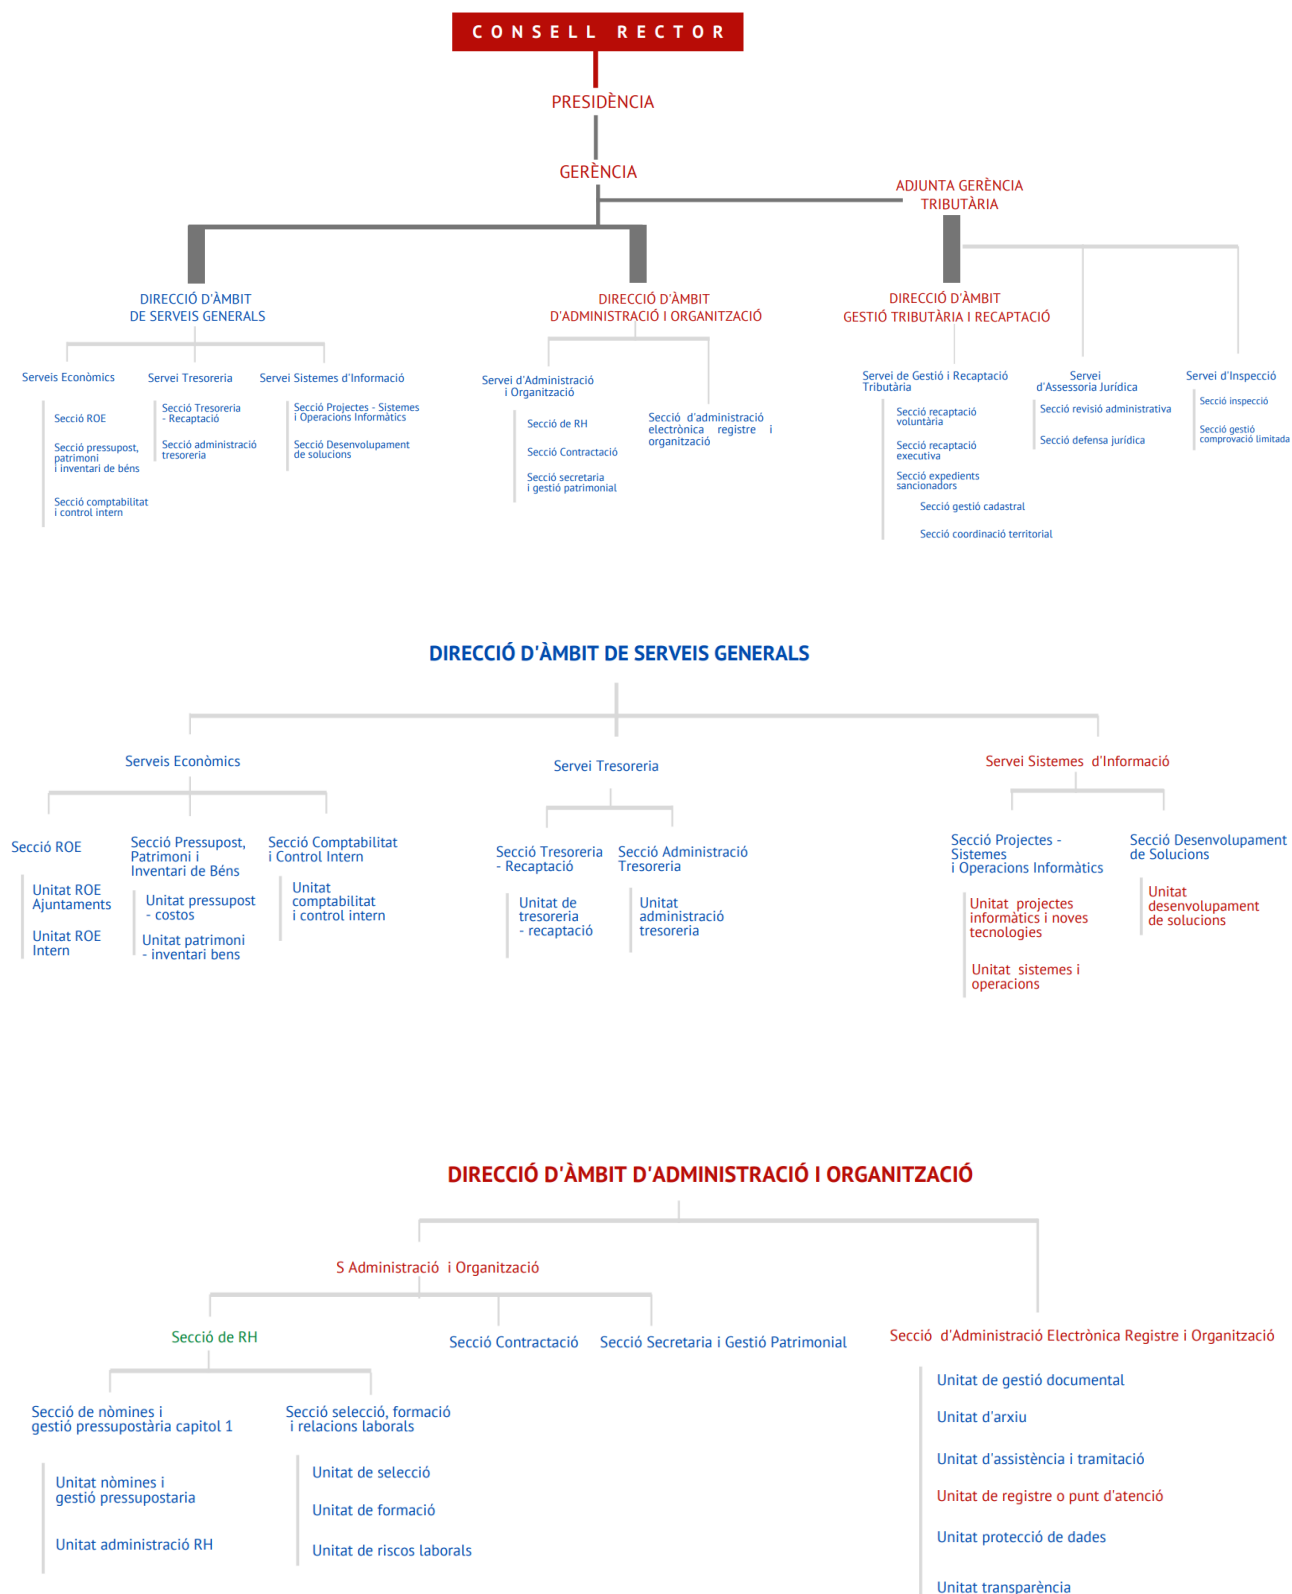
CONSELL RECTOR

PRESIDÈNCIA

GERÈNCIA

ADJUNTA GERÈNCIA TRIBUTÀRIA

DIRECCIÓ D'ÀMBIT DE SERVEIS GENERALS

Serveis Econòmics

Secció ROE

Secció pressupost, patrimoni i inventari de béns

Secció comptabilitat i control intern

Servei Tresoreria

Secció Tresoreria - Recaptació

Secció administració tresoreria

Servei Sistemes d'Informació

Secció Projectes - Sistemes i Operacions Informàtics

Secció Desenvolupament de solucions

DIRECCIÓ D'ÀMBIT D'ADMINISTRACIÓ I ORGANITZACIÓ

Servei d'Administració i Organització

Secció de RH

Secció Contractació

Secció secretaria i gestió patrimonial

Secció d'administració electrònica registre i organització

DIRECCIÓ D'ÀMBIT GESTIÓ TRIBUTÀRIA I RECAPTACIÓ

Servei de Gestió i Recaptació Tributària

Secció recaptació voluntària

Secció recaptació executiva

Secció expedients sancionadors

Secció gestió cadastral

Secció coordinació territorial

Servei d'Assessoria Jurídica

Secció revisió administrativa

Secció defensa jurídica

Servei d'Inspecció

Secció inspecció

Secció gestió comprovació limitada

DIRECCIÓ D'ÀMBIT DE SERVEIS GENERALS

Serveis Econòmics

Secció ROE

Unitat ROE Ajuntaments

Unitat ROE Intern

Secció Pressupost, Patrimoni i Inventari de Béns

Unitat pressupost - costos

Unitat patrimoni - inventari bens

Secció Comptabilitat i Control Intern

Unitat comptabilitat i control intern

Servei Tresoreria

Secció Tresoreria - Recaptació

Unitat de tresoreria - recaptació

Secció Administració Tresoreria

Unitat administració tresoreria

Servei Sistemes d'Informació

Secció Projectes - Sistemes i Operacions Informàtics

Unitat projectes informàtics i noves tecnologies

Unitat sistemes i operacions

Secció Desenvolupament de Solucions

Unitat desenvolupament de solucions

DIRECCIÓ D'ÀMBIT D'ADMINISTRACIÓ I ORGANITZACIÓ

S Administració i Organització

Secció de RH

Secció de nòmines i gestió pressupostària capitol 1

Unitat nòmines i gestió pressupostaria

Unitat administració RH

Secció selecció, formació i relacions laborals

Unitat de selecció

Unitat de formació

Unitat de riscos laborals

Secció Contractació

Secció Secretaria i Gestió Patrimonial

Secció d'Administració Electrònica Registre i Organització

Unitat de gestió documental

Unitat d'arxiu

Unitat d'assistència i tramitació

Unitat de registre o punt d'atenció

Unitat protecció de dades

Unitat transparència